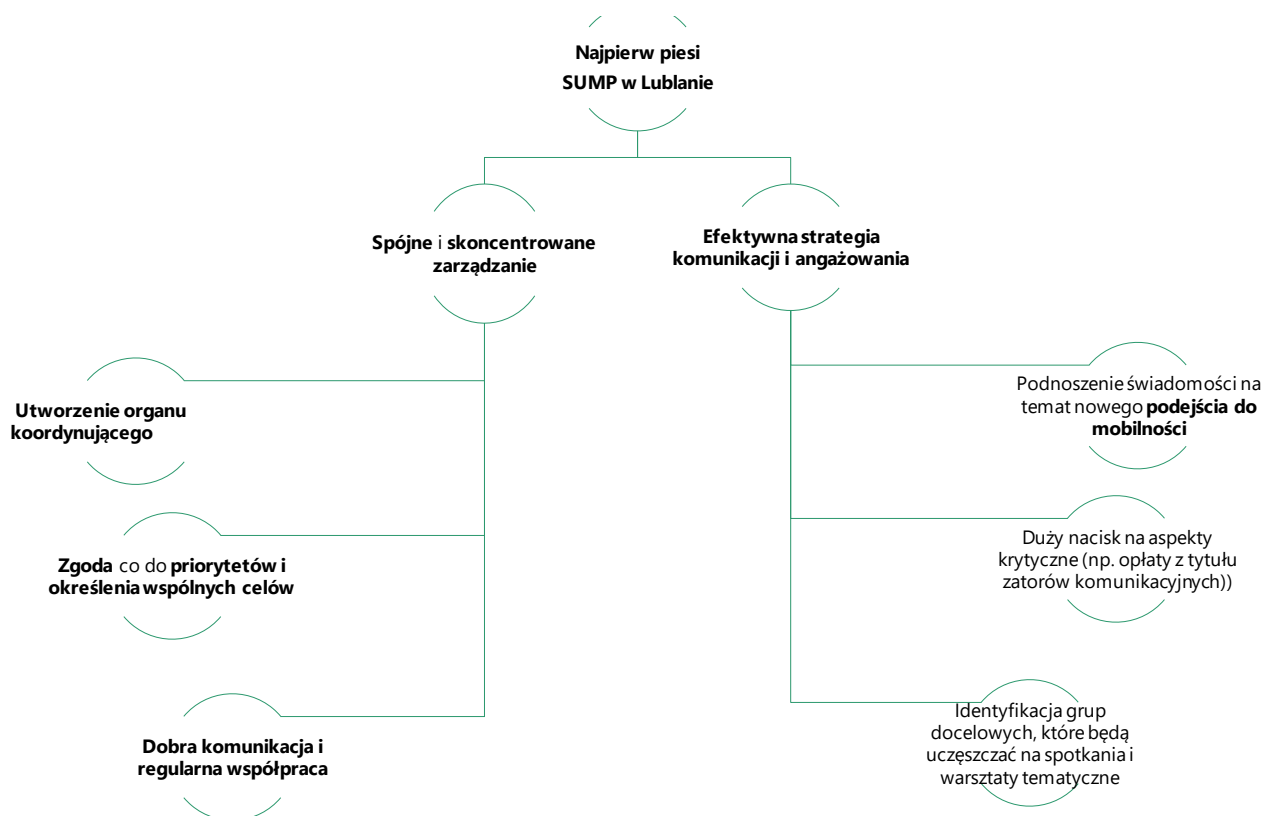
Najpierw piesi
SUMP w Lublanie

Spójne i skoncentrowane zarządzanie

Efektywna strategia komunikacji i angażowania

Utworzenie organu koordynującego

Zgoda co do priorytetów i określenia wspólnych celów

Dobra komunikacja i regularna współpraca

Podnoszenie świadomości na temat nowego podejścia do mobilności

Duży nacisk na aspekty krytyczne (np. opłaty z tytułu zatorów komunikacyjnych))

Identyfikacja grup docelowych, które będą uczęszczać na spotkania i warsztaty tematyczne